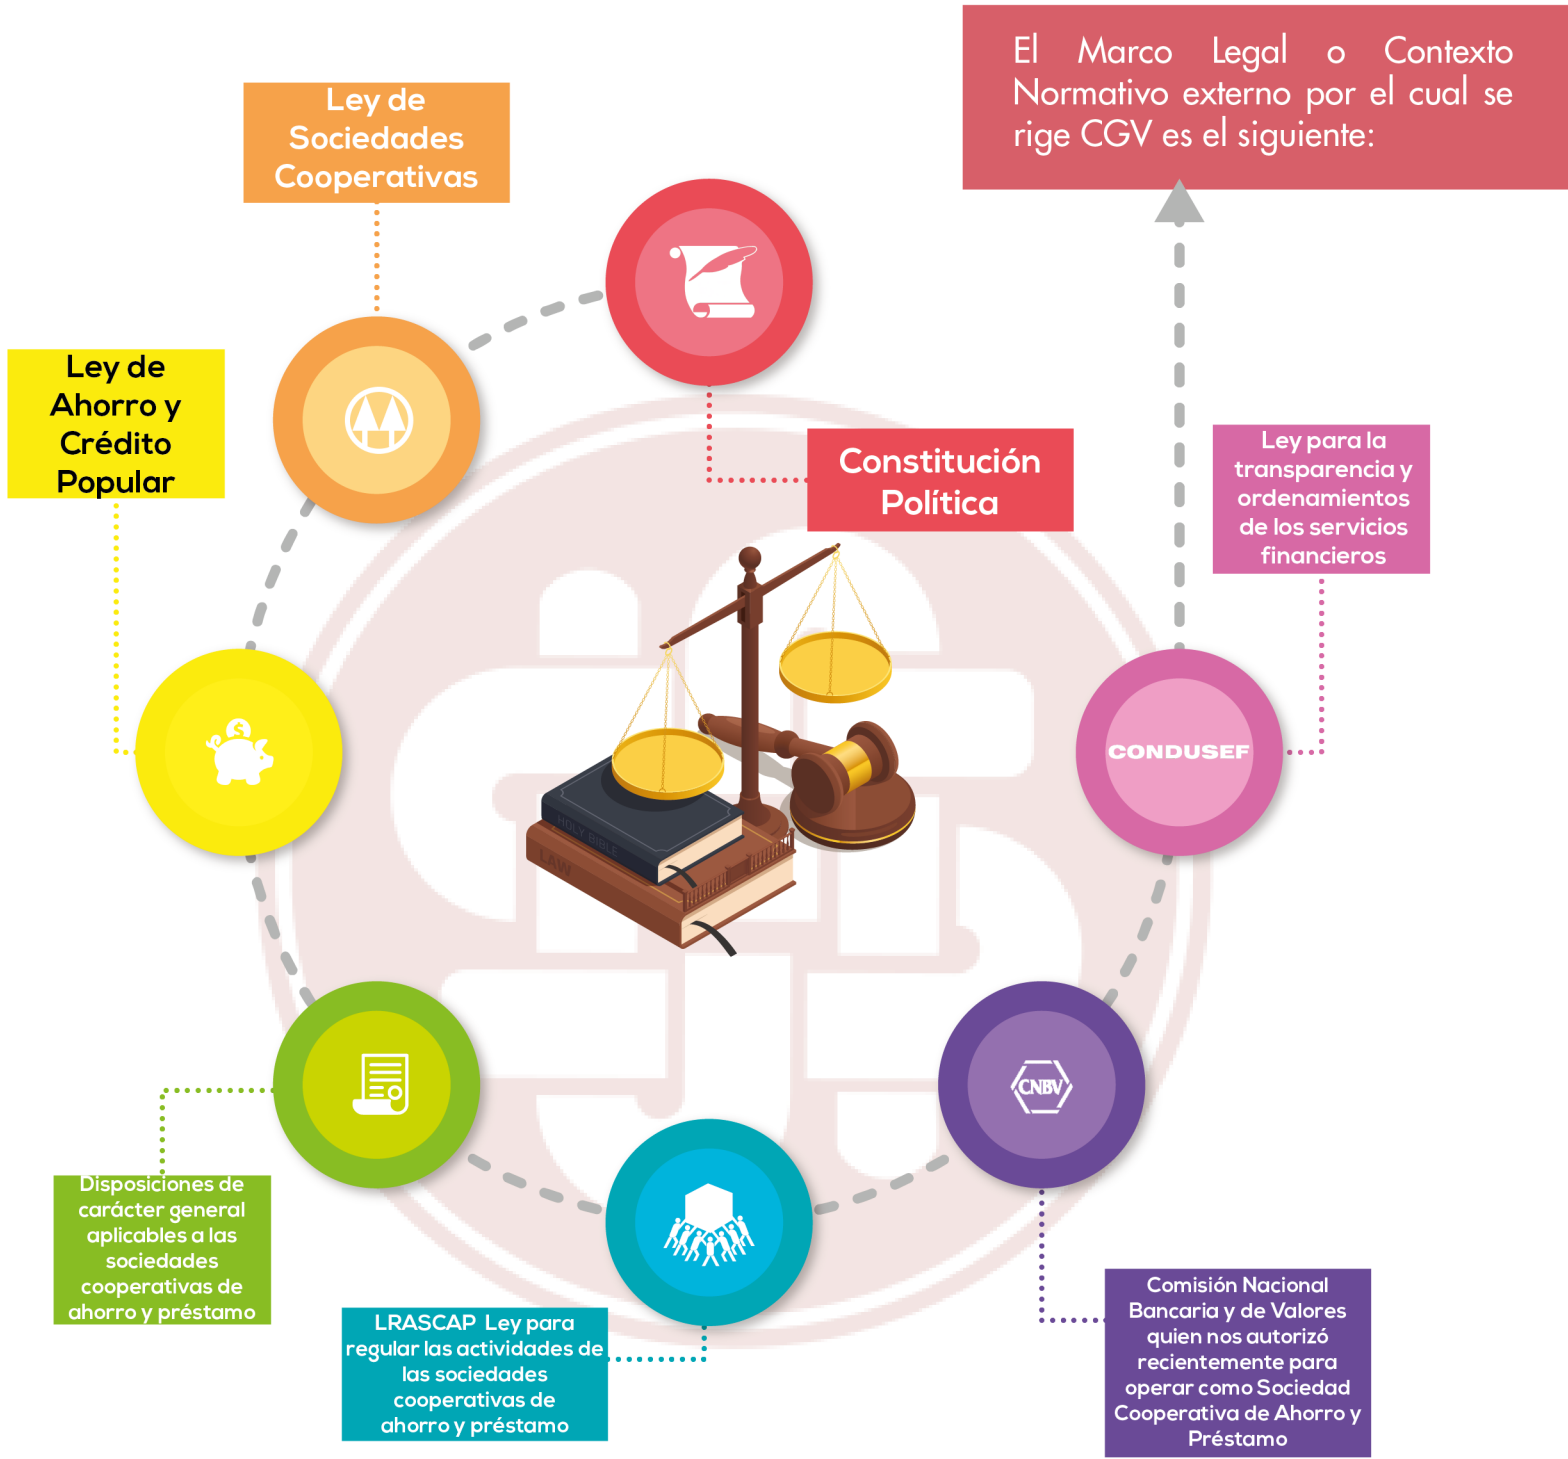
El Marco Legal o Contexto Normativo externo por el cual se rige CGV es el siguiente:

Ley de Sociedades Cooperativas

Ley de Ahorro y Crédito Popular

Constitución Política

Ley para la transparencia y ordenamientos de los servicios financieros

CONDUSEF

HOLY BIBLE

LAW

CNBV

Disposiciones de carácter general aplicables a las sociedades cooperativas de ahorro y préstamo

LRASCAP Ley para regular las actividades de las sociedades cooperativas de ahorro y préstamo

Comisión Nacional Bancaria y de Valores quien nos autorizó recientemente para operar como Sociedad Cooperativa de Ahorro y Préstamo